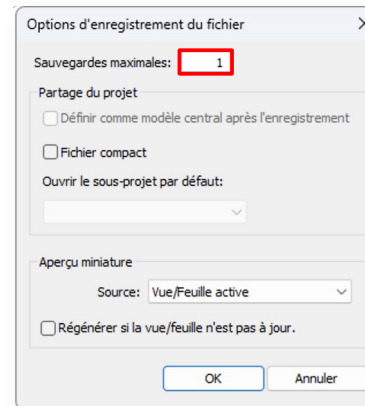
Options d'enregistrement du fichier

Sauvegardes maximales: 1

Partage du projet

Définir comme modèle central après l'enregistrement

Fichier compact

Ouvrir le sous-projet par défaut:

Aperçu miniature

Source: Vue/Feuille active

Régénérer si la vue/feuille n'est pas à jour.

OK

Annuler